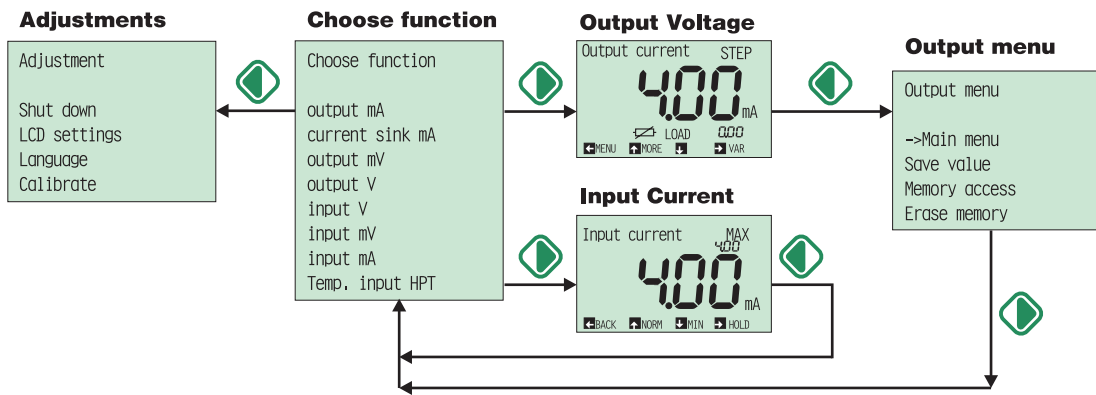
Adjustments

Adjustment

Shut down
LCD settings
Language
Calibrate

Choose function

Choose function

output mA
current sink mA
output mV
output V
input V
input mV
input mA
Temp. input HPT

Output Voltage

Output current STEP
4.00 mA
LOAD 0.00
MENU MORE VAR

Input Current

Input current MAX
4.00
4.00 mA
BACK NORM MIN HOLD

Output menu

Output menu

->Main menu
Save value
Memory access
Erase memory